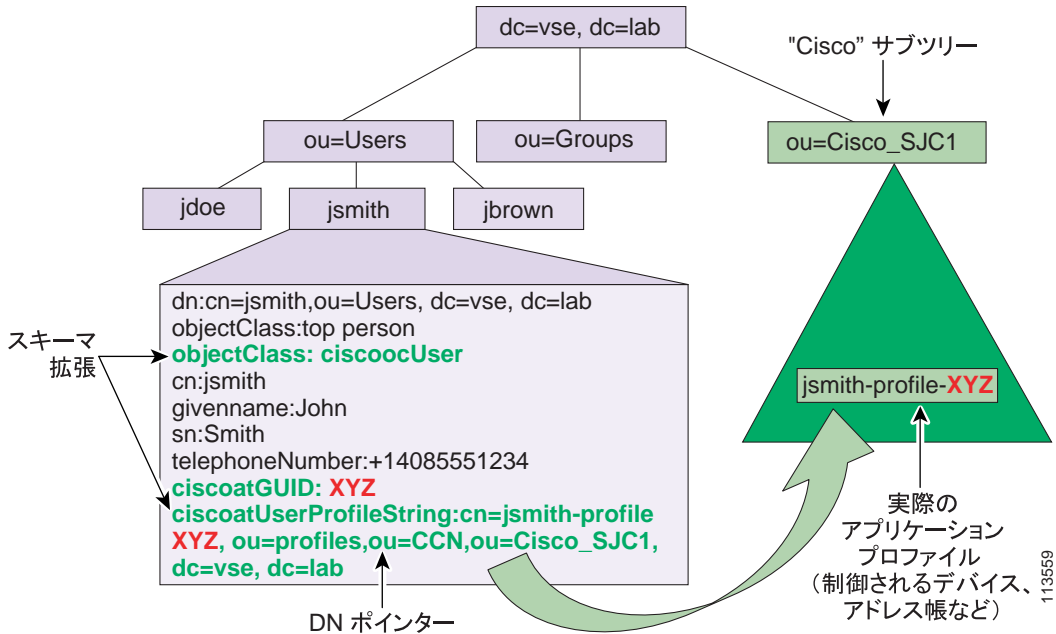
dc=vse, dc=lab

"Cisco" サブツリー

ou=Users

ou=Groups

ou=Cisco_SJC1

jdoe

jsmith

jbrown

dn:cn=jsmith,ou=Users, dc=vse, dc=lab
objectClass:top person
objectClass: ciscoocUser
cn:jsmith
givenname:John
sn:Smith
telephoneNumber:+14085551234
ciscoatGUID: XYZ
ciscoatUserProfileString:cn=jsmith-profile XYZ, ou=profiles,ou=CCN,ou=Cisco_SJC1, dc=vse, dc=lab

スキーマ
拡張

jsmith-profile-XYZ

実際の
アプリケーション
プロファイル
（制御されるデバイス、
アドレス帳など）

DN ポインター

113559